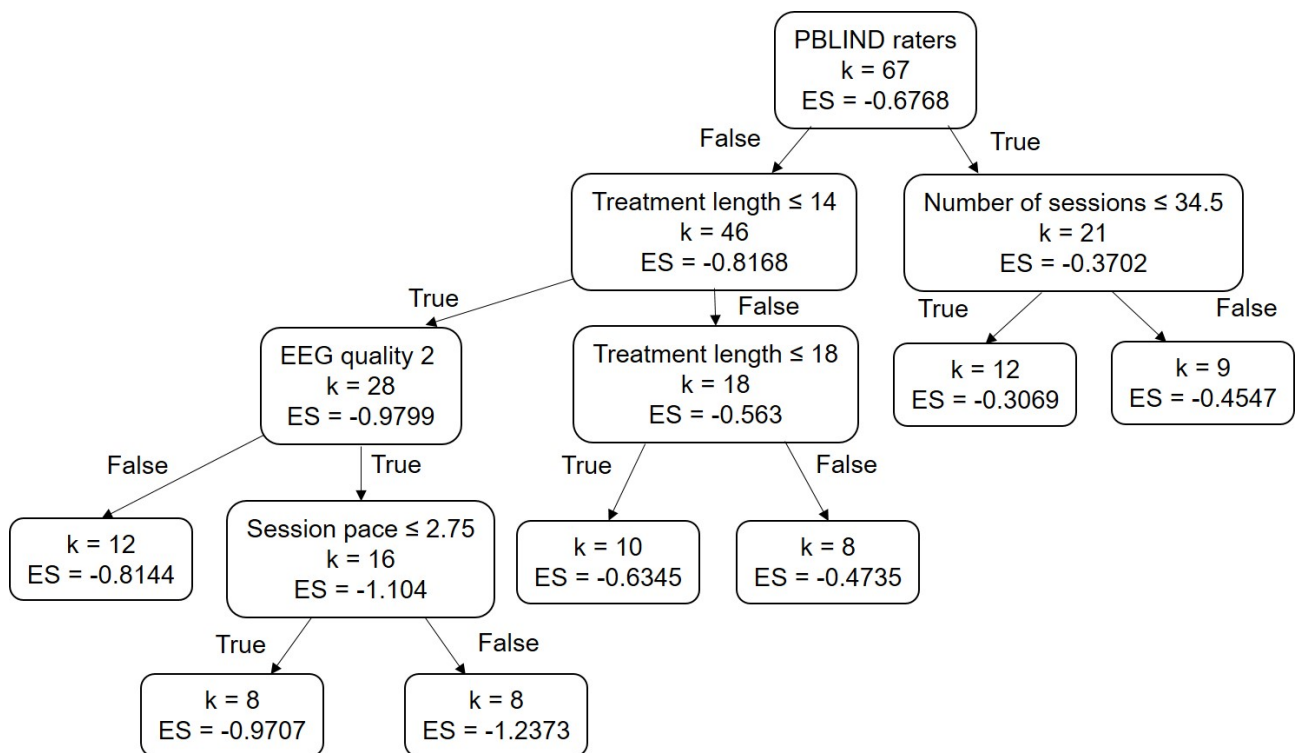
PBLIND raters
k = 67
ES = -0.6768

False

True

Treatment length ≤ 14
k = 46
ES = -0.8168

Number of sessions ≤ 34.5
k = 21
ES = -0.3702

True

False

True

False

EEG quality 2
k = 28
ES = -0.9799

Treatment length ≤ 18
k = 18
ES = -0.563

k = 12
ES = -0.3069

k = 9
ES = -0.4547

False

True

True

False

k = 12
ES = -0.8144

Session pace ≤ 2.75
k = 16
ES = -1.104

k = 10
ES = -0.6345

k = 8
ES = -0.4735

True

False

k = 8
ES = -0.9707

k = 8
ES = -1.2373